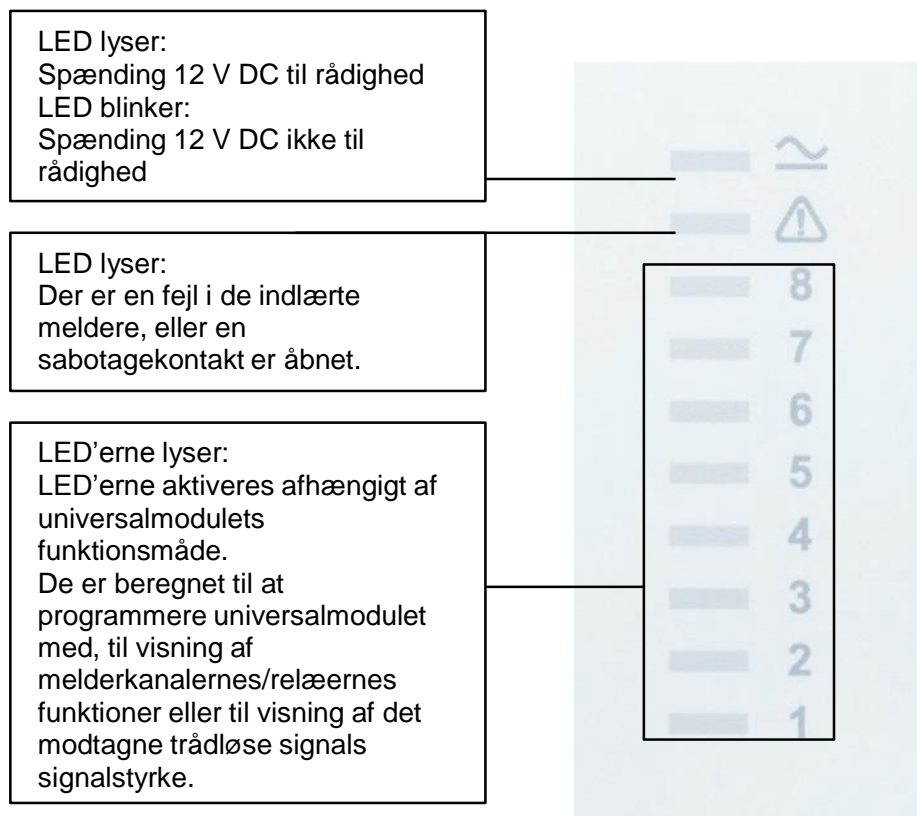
LED lyser:
Spænding 12 V DC til rådighed
LED blinker:
Spænding 12 V DC ikke til rådighed

LED lyser:
Der er en fejl i de indlærte meldere, eller en sabotagekontakt er åbnet.

LED'erne lyser:
LED'erne aktiveres afhængigt af universalmodulets funktionsmåde.
De er beregnet til at programmere universalmodulet med, til visning af melderkanalernes/relæernes funktioner eller til visning af det modtagne trådløse signals signalstyrke.

~
⚠
8
7
6
5
4
3
2
1